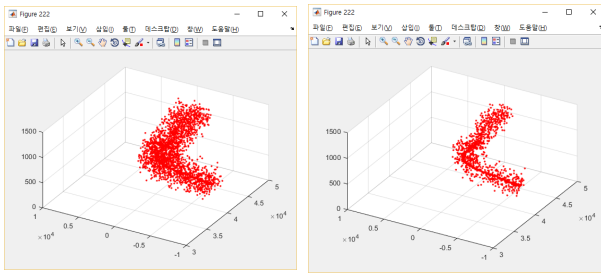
Figure 222

파일(F) 편집(E) 보기(V) 삽입(I) 툴(T) 데스크탑(D) 창(W) 도움말(H)

1500
1000
500
0

1
0.5
0
-0.5
-1
$\times 10^4$

5
4.5
4
3.5
3
$\times 10^4$

Figure 222

파일(F) 편집(E) 보기(V) 삽입(I) 툴(T) 데스크탑(D) 창(W) 도움말(H)

1500
1000
500
0

1
0.5
0
-0.5
-1
$\times 10^4$

5
4.5
4
3.5
3
$\times 10^4$